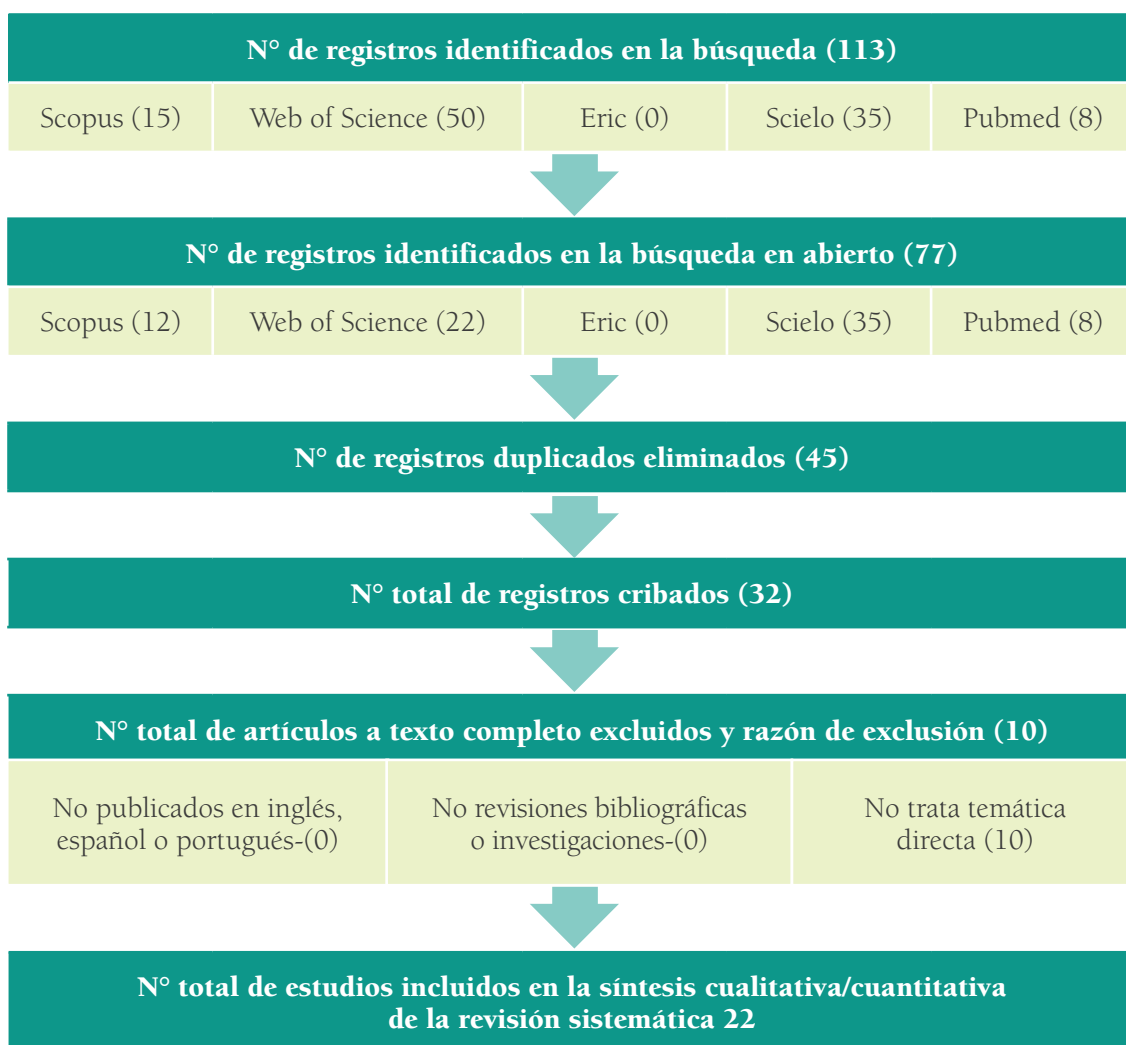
N° de registros identificados en la búsqueda (113)

Scopus (15) | Web of Science (50) | Eric (0) | Scielo (35) | Pubmed (8)

N° de registros identificados en la búsqueda en abierto (77)

Scopus (12) | Web of Science (22) | Eric (0) | Scielo (35) | Pubmed (8)

N° de registros duplicados eliminados (45)

N° total de registros cribados (32)

N° total de artículos a texto completo excluidos y razón de exclusión (10)

No publicados en inglés, español o portugués-(0) | No revisiones bibliográficas o investigaciones-(0) | No trata temática directa (10)

N° total de estudios incluidos en la síntesis cualitativa/cuantitativa de la revisión sistemática 22